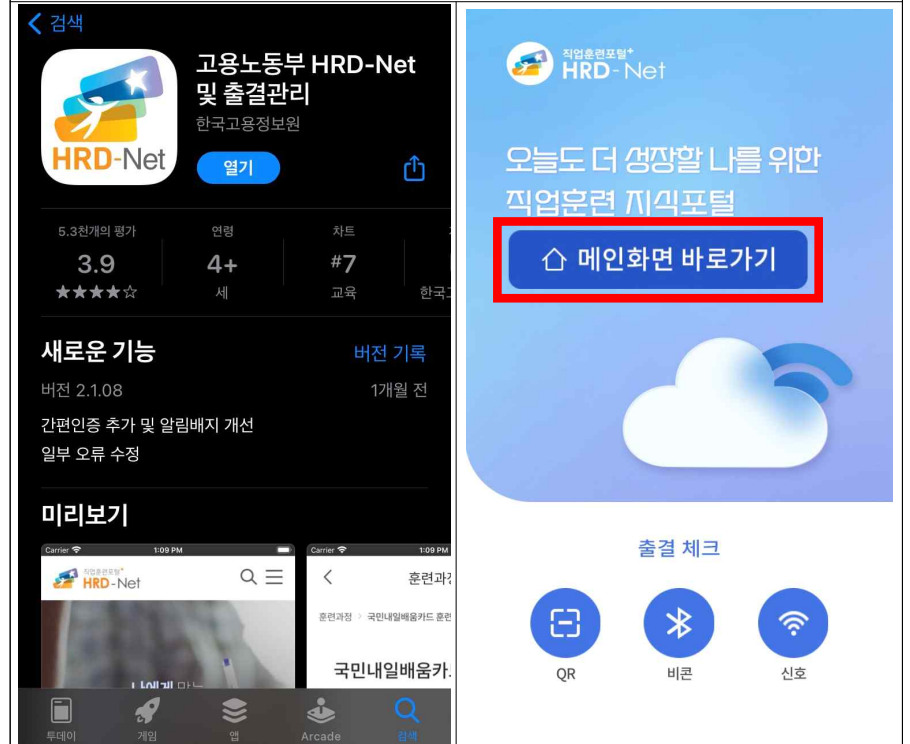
< 검색

HRD-Net

고용노동부 HRD-Net 및 출결관리

한국고용정보원

열기

5.3천개의 평가
3.9
★★★★☆

연령
4+
세

차트
#7
교육

한국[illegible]

새로운 기능

버전 기록

버전 2.1.08

1개월 전

간편인증 추가 및 알림배지 개선
일부 오류 수정

미리보기

Carrier 1:09 PM

직업훈련포털 HRD-Net

Carrier 1:09 PM

훈련과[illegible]

훈련과정 > 국민내일배움카드 훈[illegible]

국민내일배움카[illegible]

나에게 맞는

투데이 게임 앱 Arcade 검색

직업훈련포털 HRD-Net

오늘도 더 성장할 나를 위한
직업훈련 지식포털

메인화면 바로가기

출결 체크

QR

비콘

신호